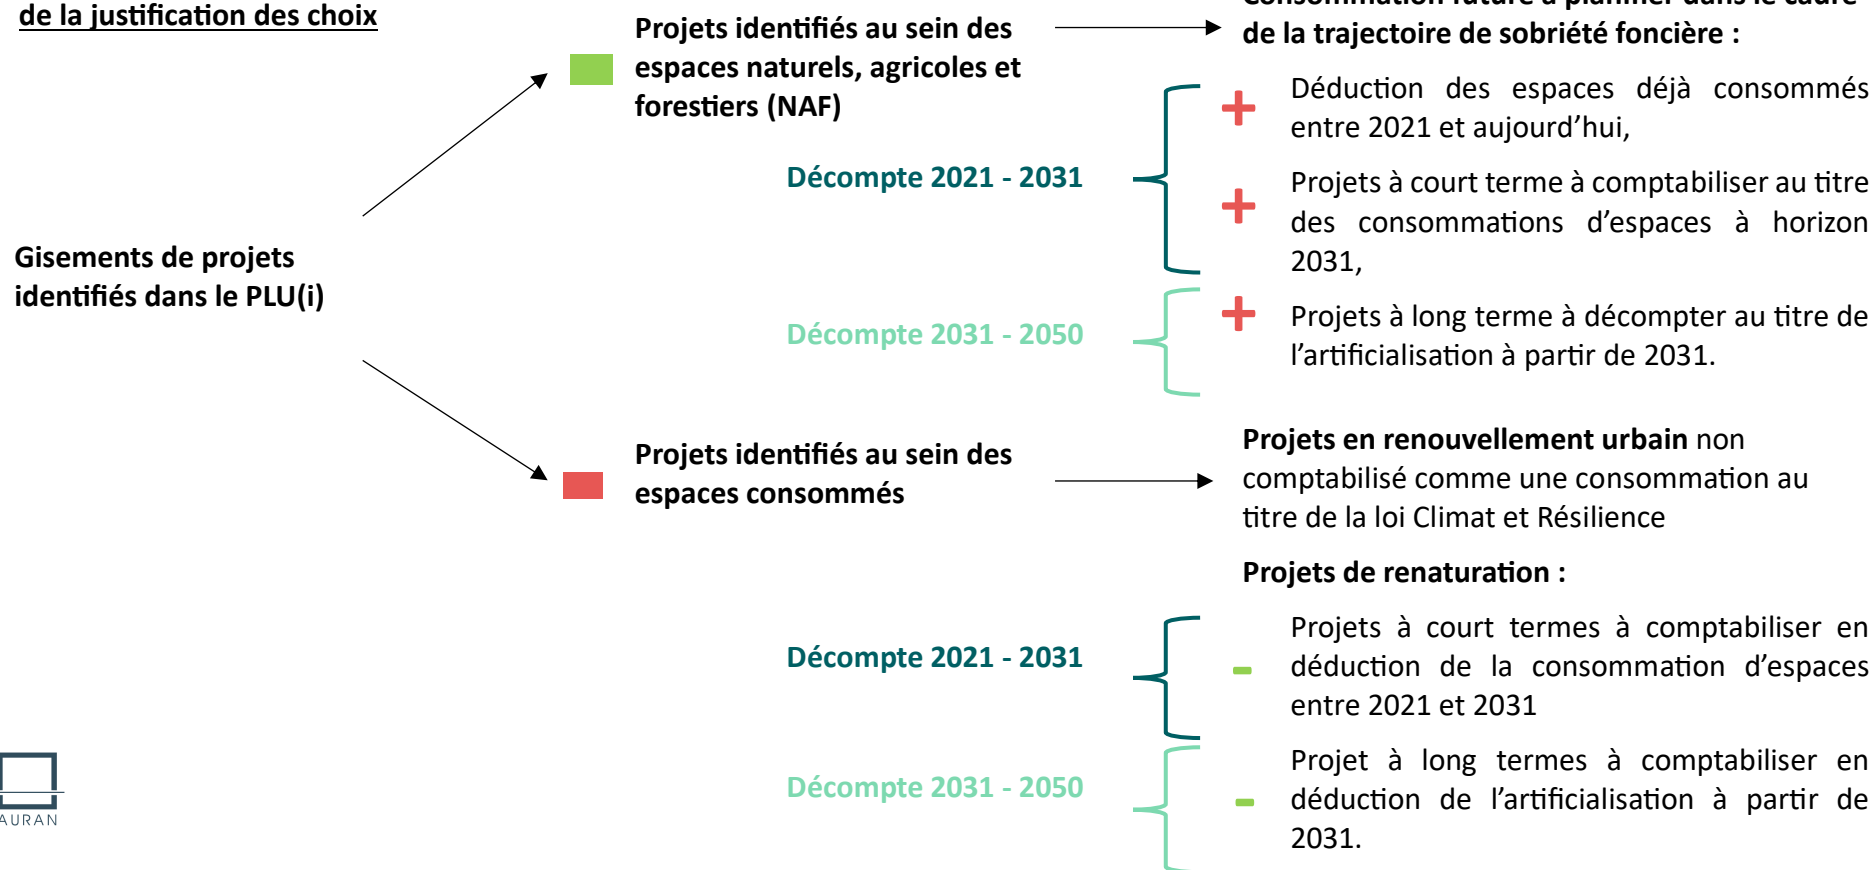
de la justification des choix

Gisements de projets identifiés dans le PLU(i)

Projets identifiés au sein des espaces naturels, agricoles et forestiers (NAF)

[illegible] de la trajectoire de sobriété foncière :

Décompte 2021 - 2031

+ Déduction des espaces déjà consommés entre 2021 et aujourd'hui,

+ Projets à court terme à comptabiliser au titre des consommations d'espaces à horizon 2031,

Décompte 2031 - 2050

+ Projets à long terme à décompter au titre de l'artificialisation à partir de 2031.

Projets identifiés au sein des espaces consommés

**Projets en renouvellement urbain** non comptabilisé comme une consommation au titre de la loi Climat et Résilience

**Projets de renaturation :**

Décompte 2021 - 2031

- Projets à court termes à comptabiliser en déduction de la consommation d'espaces entre 2021 et 2031

Décompte 2031 - 2050

- Projet à long termes à comptabiliser en déduction de l'artificialisation à partir de 2031.

AURAN